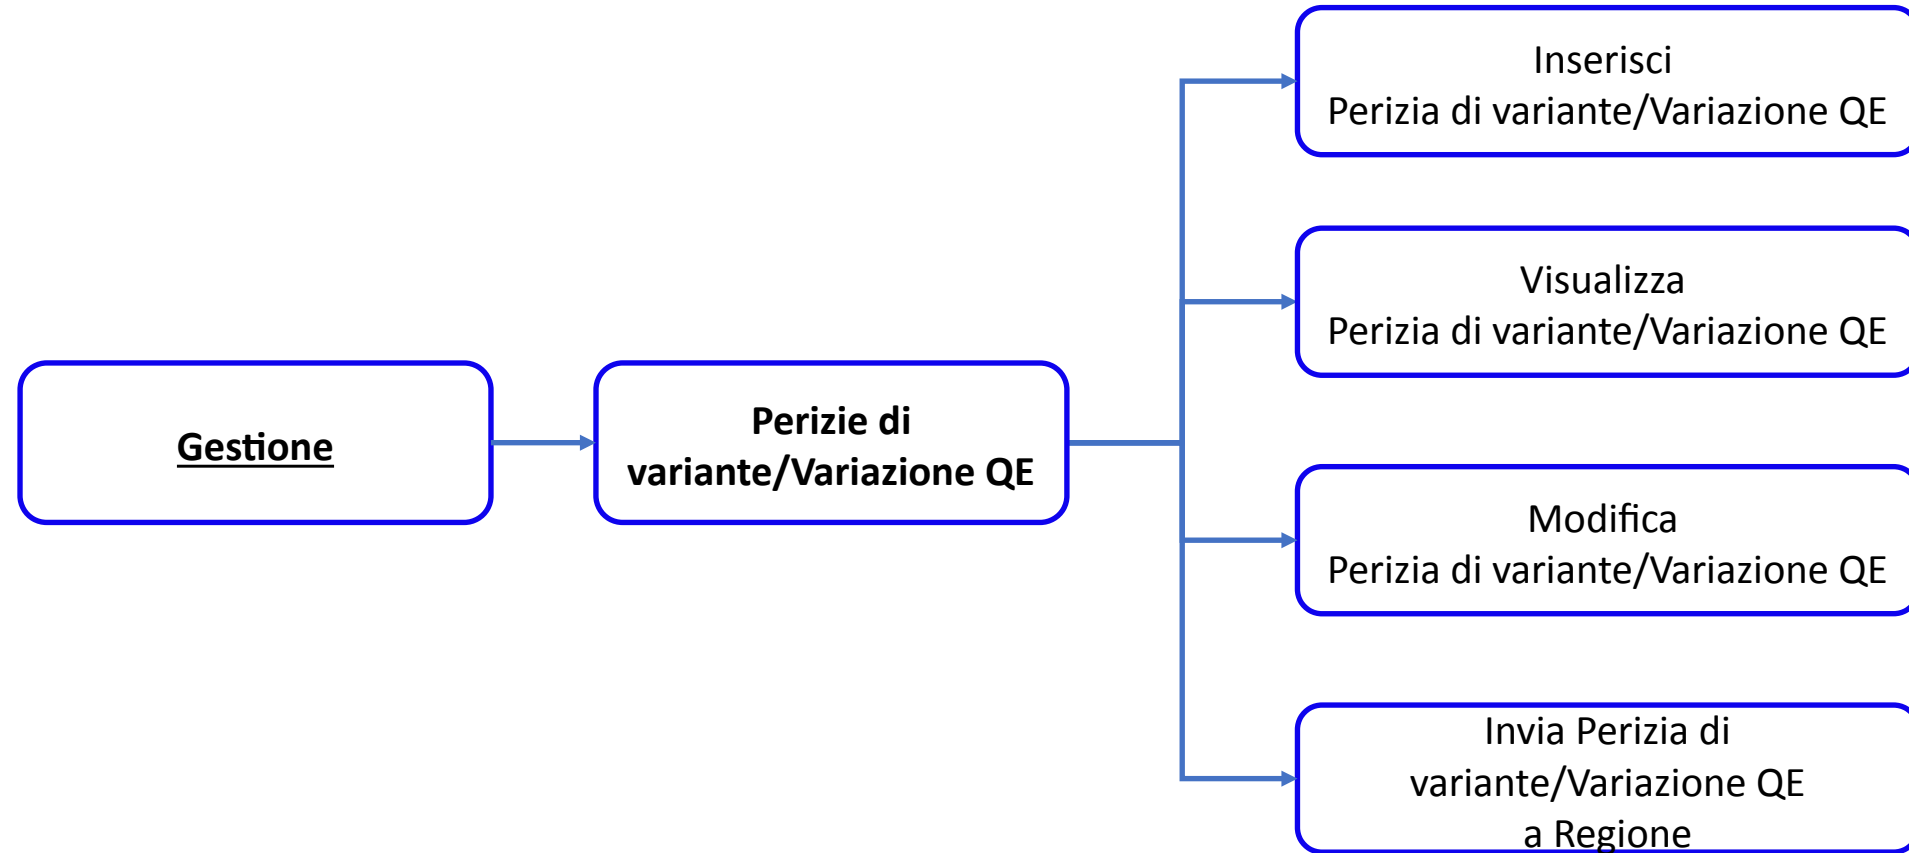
Gestione

Perizie di variante/Variazione QE

Inserisci
Perizia di variante/Variazione QE

Visualizza
Perizia di variante/Variazione QE

Modifica
Perizia di variante/Variazione QE

Invia Perizia di variante/Variazione QE a Regione